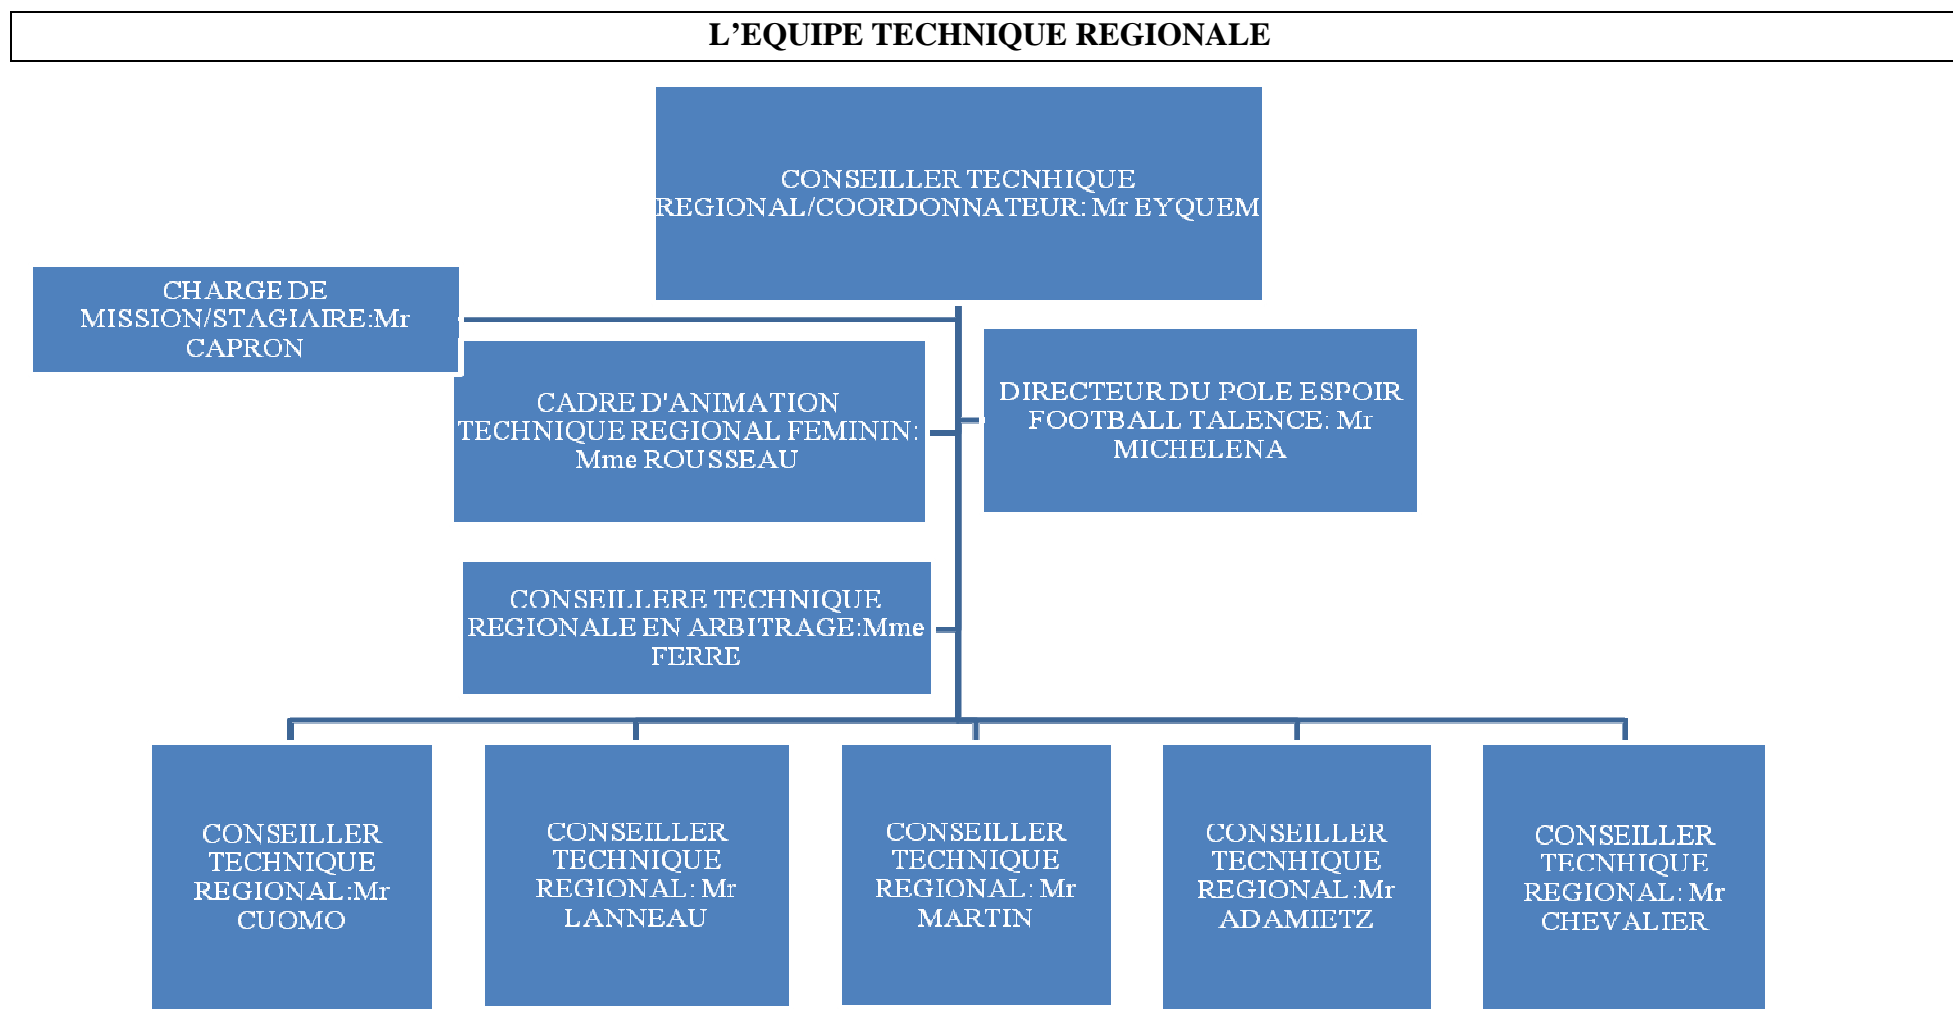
L’EQUIPE TECHNIQUE REGIONALE

CONSEILLER TECNHIQUE REGIONAL/COORDONNATEUR: Mr EYQUEM

CHARGE DE MISSION/STAGIAIRE:Mr CAPRON

CADRE D'ANIMATION TECHNIQUE REGIONAL FEMININ: Mme ROUSSEAU

DIRECTEUR DU POLE ESPOIR FOOTBALL TALENCE: Mr MICHELENA

CONSEILLERE TECHNIQUE REGIONALE EN ARBITRAGE:Mme FERRE

CONSEILLER TECHNIQUE REGIONAL:Mr CUOMO

CONSEILLER TECHNIQUE REGIONAL: Mr LANNEAU

CONSEILLER TECHNIQUE REGIONAL: Mr MARTIN

CONSEILLER TECNHIQUE REGIONAL:Mr ADAMIETZ

CONSEILLER TECNHIQUE REGIONAL: Mr CHEVALIER